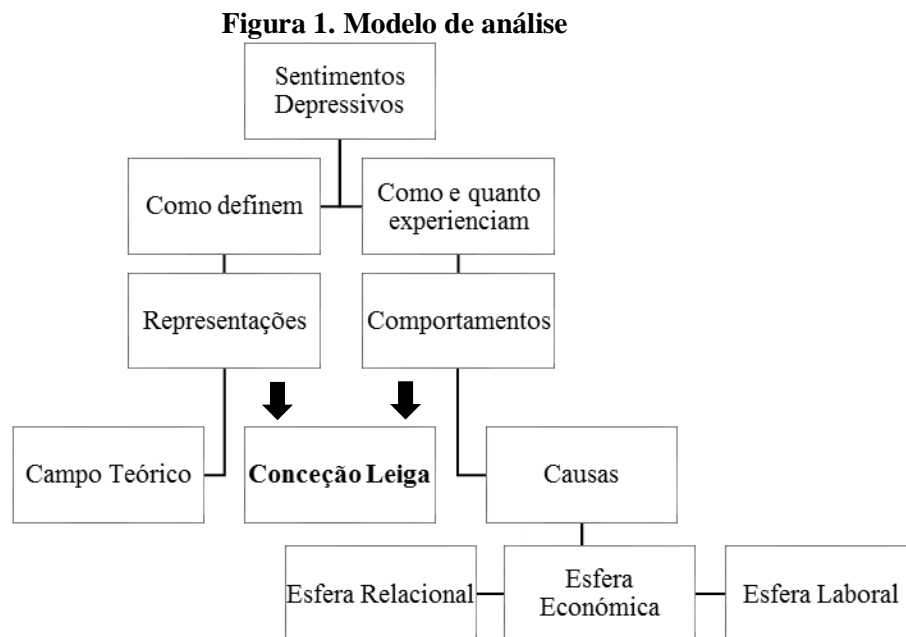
Figura 1. Modelo de análise

Sentimentos Depressivos

Como definem

Como e quanto experienciam

Representações

Comportamentos

Campo Teórico

Conceção Leiga

Causas

Esfera Relacional

Esfera Económica

Esfera Laboral